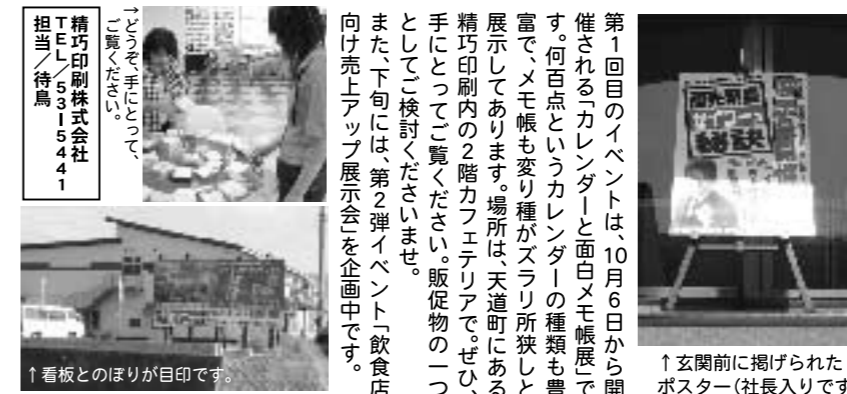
第1回目のイベントは、10月6日から開催される「カレンダーと面白メモ帳展」です。何百点というカレンダーの種類も豊富で、メモ帳も変り種がズラリ所狭しと展示してあります。場所は、天道町にある精巧印刷内の2階カフェテリアで。ぜひ、手にとってご覧ください。販促物の一つとしてご検討くださいませ。
また、下旬には、第2弾イベント「飲食店向け売上アップ展示会」を企画中です。

↑玄関前に掲げられたポスター(社長入りです

→どうぞ、手にとって、ご覧ください。

精巧印刷株式会社
TEL/53-5441
担当/待鳥

↑看板とのぼりが目印です。